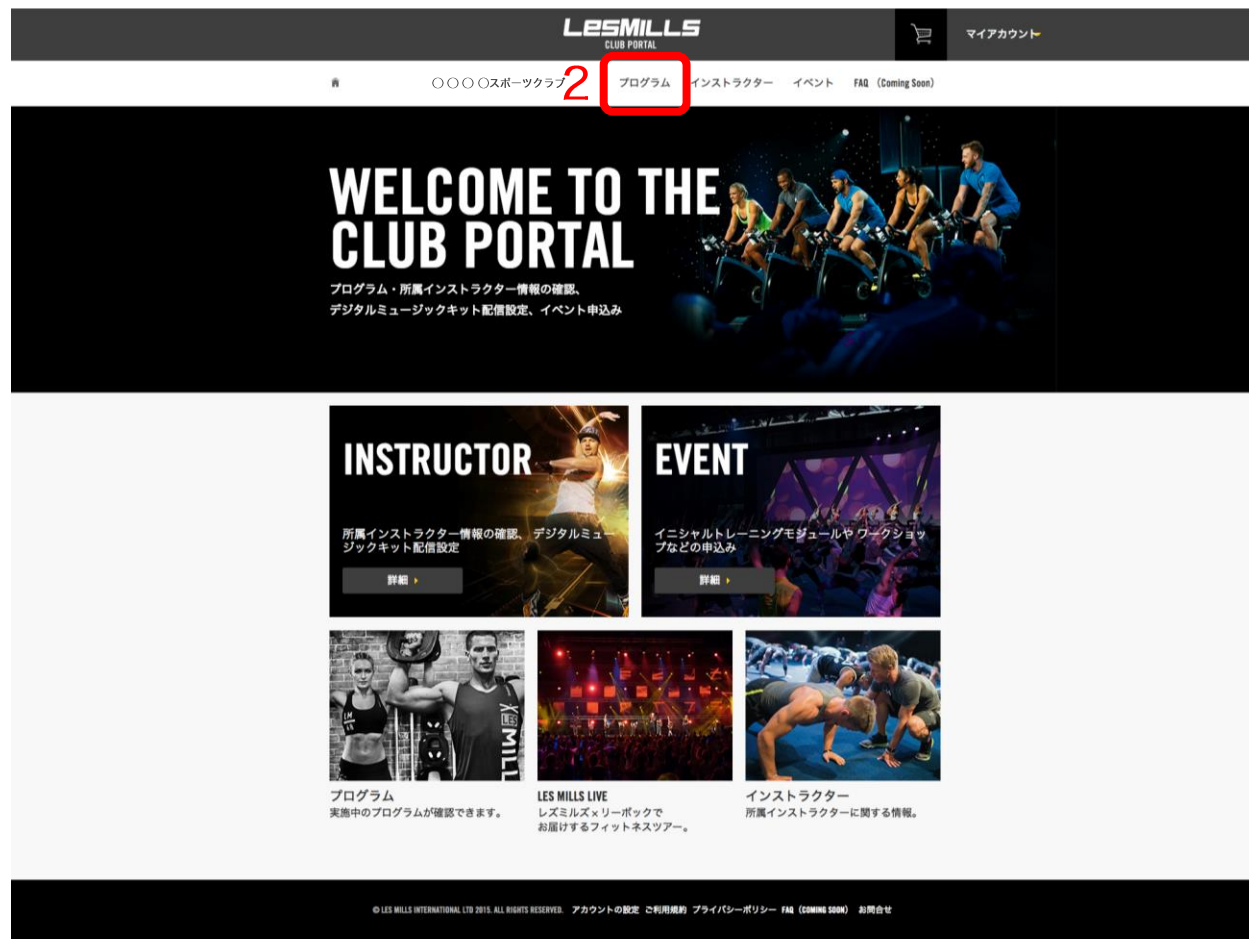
LESMILLS
CLUB PORTAL

マイアカウント

○○○○スポーツクラブ 2 プログラム インストラクター イベント FAQ (Coming Soon)

WELCOME TO THE CLUB PORTAL

プログラム・所属インストラクター情報の確認、デジタルミュージックキット配信設定、イベント申込み

INSTRUCTOR

所属インストラクター情報の確認、デジタルミュージックキット配信設定

詳細

EVENT

イニシャルトレーニングモジュールやワークショップなどの申込み

詳細

プログラム
実施中のプログラムが確認できます。

LES MILLS LIVE
レズミルズ×リーボックでお届けするフィットネスツアー。

インストラクター
所属インストラクターに関する情報。

© LES MILLS INTERNATIONAL LTD 2015. ALL RIGHTS RESERVED. アカウントの設定 ご利用規約 プライバシーポリシー FAQ (COMING SOON) お問合せ